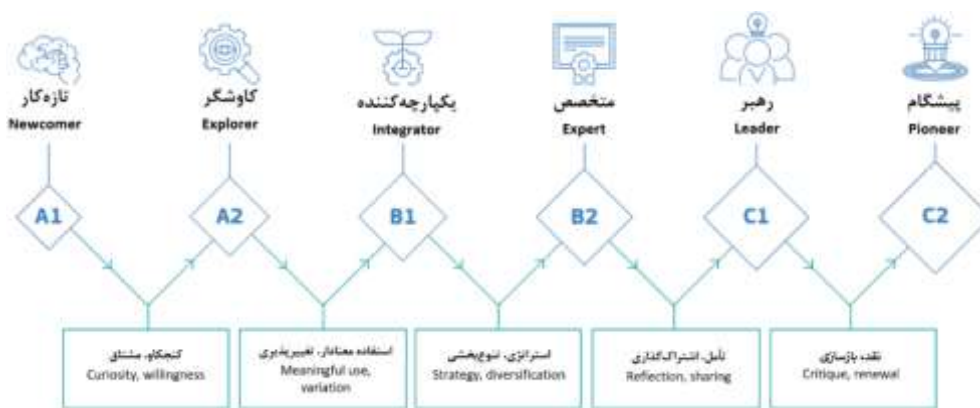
تازه‌کار
Newcomer

کاوشگر
Explorer

یکپارچه‌کننده
Integrator

متخصص
Expert

رهبر
Leader

پیشگام
Pioneer

A1

A2

B1

B2

C1

C2

کنجکاو، مشتاق
Curiosity, willingness

استفاده معنادار، تغییرپذیری
Meaningful use, variation

استراتژی، تنوع‌بخشی
Strategy, diversification

تأمل، اشتراک‌گذاری
Reflection, sharing

نقد، بازسازی
Critique, renewal